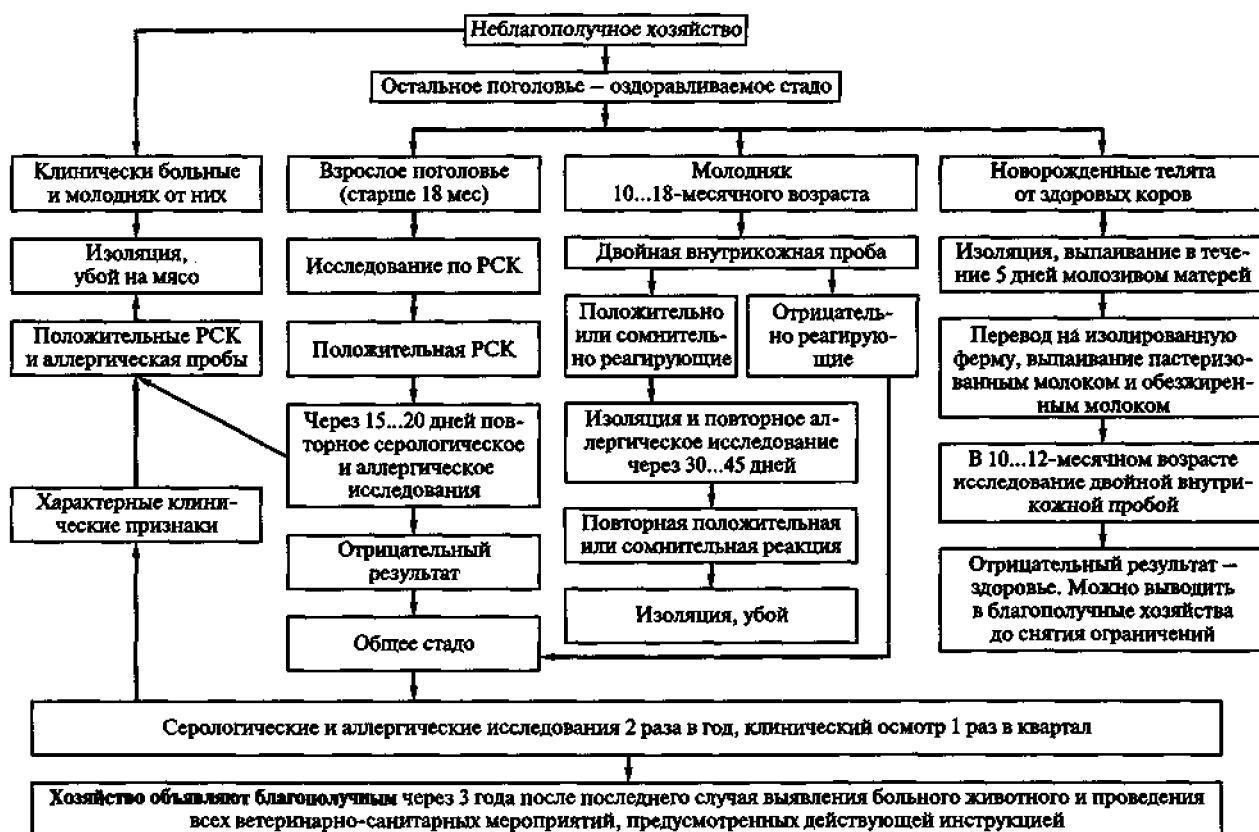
Неблагополучное хозяйство

Остальное поголовье – оздоравливаемое стадо

Клинически больные и молодняк от них

Взрослое поголовье (старше 18 мес)

Молодняк 10...18-месячного возраста

Новорожденные телята от здоровых коров

Изоляция, убой на мясо

Исследование по РСК

Двойная внутрикожная проба

Изоляция, выпаивание в течение 5 дней молозивом матерей

Положительные РСК и аллергическая пробы

Положительная РСК

Положительно или сомнительно реагирующие

Отрицательно реагирующие

Перевод на изолированную ферму, выпаивание пастеризованным молоком и обезжиренным молоком

Через 15...20 дней повторное серологическое и аллергическое исследования

Изоляция и повторное аллергическое исследование через 30...45 дней

В 10...12-месячном возрасте исследование двойной внутрикожной пробой

Характерные клинические признаки

Повторная положительная или сомнительная реакция

Отрицательный результат

Отрицательный результат – здоровье. Можно выводить в благополучные хозяйства до снятия ограничений

Изоляция, убой

Общее стадо

Серологические и аллергические исследования 2 раза в год, клинический осмотр 1 раз в квартал

Хозяйство объявляют благополучным через 3 года после последнего случая выявления больного животного и проведения всех ветеринарно-санитарных мероприятий, предусмотренных действующей инструкцией